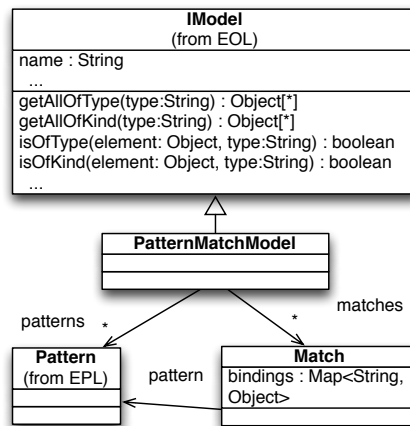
IModel
(from EOL)

name : String
...

getAllOfType(type:String) : Object[*]
getAllOfKind(type:String) : Object[*]
isOfType(element: Object, type:String) : boolean
isOfKind(element: Object, type:String) : boolean
...

PatternMatchModel

patterns *

* matches

Pattern
(from EPL)

pattern

Match
bindings : Map<String, Object>